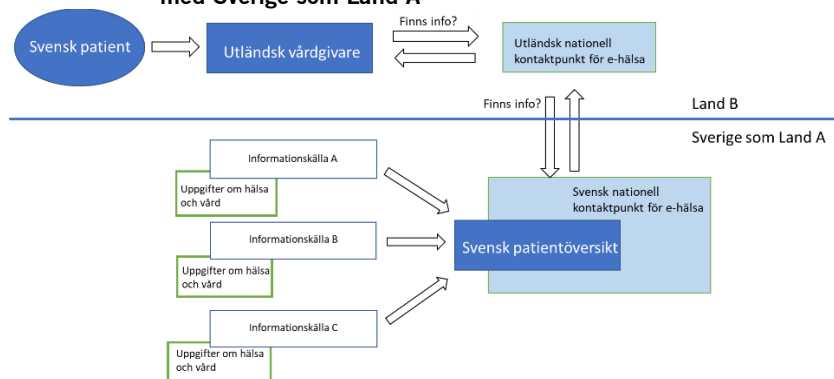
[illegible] Sverige som Land A

Svensk patient

Utländsk vårdgivare

Finns info?

Utländsk nationell kontaktpunkt för e-hälsa

Finns info?

Land B

Sverige som Land A

Informationskälla A

Uppgifter om hälsa och vård

Informationskälla B

Uppgifter om hälsa och vård

Informationskälla C

Uppgifter om hälsa och vård

Svensk nationell kontaktpunkt för e-hälsa

Svensk patientöversikt